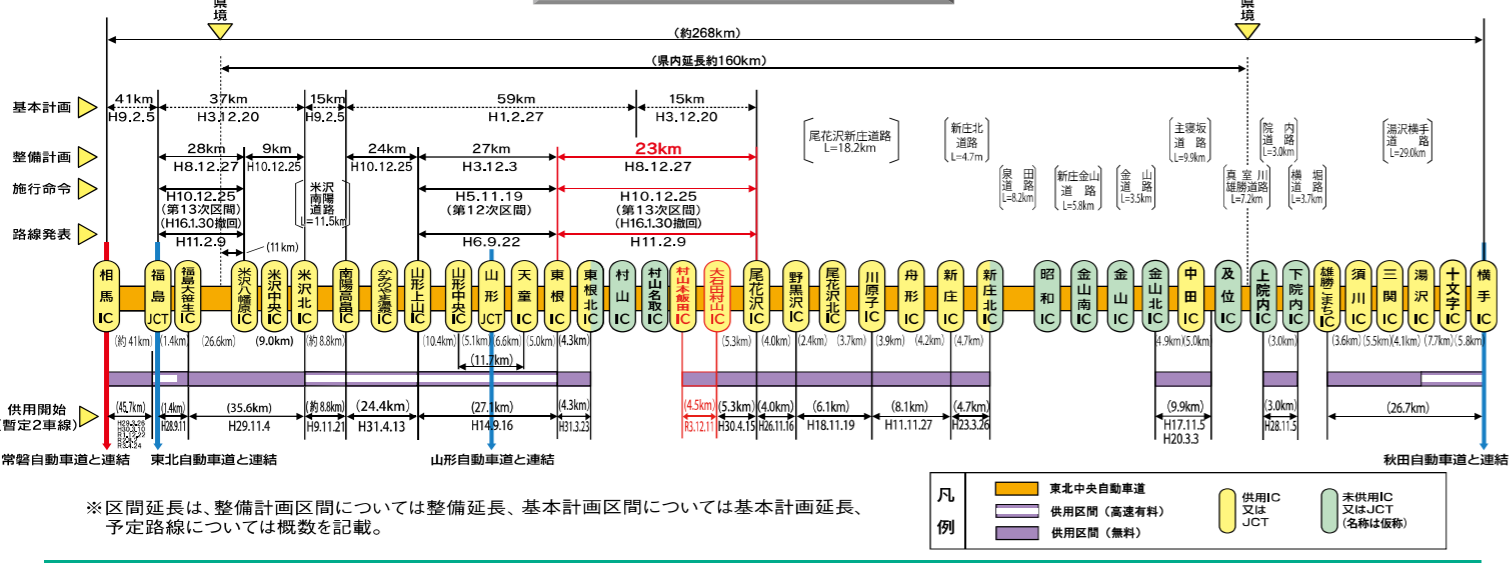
県境

県境

(約268km)

(県内延長約160km)

基本計画
41km H9.2.5
37km H3.12.20
15km H9.2.5
59km H1.2.27
15km H3.12.20

整備計画
28km H8.12.27
9km H10.12.25
24km H10.12.25
27km H3.12.3
23km H8.12.27

施行命令
H10.12.25 (第13次区間) (H16.1.30撤回)
H5.11.19 (第12次区間)
H10.12.25 (第13次区間) (H16.1.30撤回)

路線発表
H11.2.9
(11km)
H6.9.22
H11.2.9

米沢南陽道路 L=11.5km

尾花沢新庄道路 L=18.2km

新庄北道路 L=4.7m

泉田道路 L=8.2km

新庄金山道路 L=5.8km

金山道路 L=3.5km

主寝坂道路 L=9.9km

真室川雄勝道路 L=7.2km

院内道路 L=3.0km

横堀道路 L=3.7km

湯沢横手道路 L=29.0km

相馬IC
福島JCT
福島大笹生IC
米沢八幡原IC
米沢中央IC
米沢北IC
南陽高畠IC
かみのやま温泉IC
山形上山IC
山形中央IC
山形JCT
天童IC
東根IC
東根北IC
村山IC
村山名取IC
村山本飯田IC
大石田村山IC
尾花沢IC
野黒沢IC
尾花沢北IC
川原子IC
舟形IC
新庄IC
新庄北IC
昭和IC
金山南IC
金山IC
金山北IC
中田IC
及位IC
上院内IC
下院内IC
雄勝こまちIC
須川IC
三関IC
湯沢IC
十文字IC
横手IC

(約41km) (1.4km) (26.6km) (9.0km) (約8.8km) (10.4km) (5.1km) (6.6km) (5.0km) (4.3km) (11.7km) (5.3km) (4.0km) (2.4km) (3.7km) (3.9km) (4.2km) (4.7km) 4.9km (5.0km) (3.0km) (3.6km) (5.5km) (4.1km) (7.7km) (5.8km)

供用開始 (暫定2車線)
(45.7km) (1.4km) (35.6km) (約8.8km) (24.4km) (27.1km) (4.3km) (4.5km) (5.3km) (4.0km) (6.1km) (8.1km) (4.7km) (9.9km) (3.0km) (26.7km)
H28.9.11 H29.11.4 H9.11.21 H31.4.13 H14.9.16 H31.3.23 R3.12.11 H30.4.15 H26.11.16 H18.11.19 H11.11.27 H23.3.26 H17.11.5 H20.3.3 H28.11.5

常磐自動車道と連結
東北自動車道と連結
山形自動車道と連結
秋田自動車道と連結

※区間延長は、整備計画区間については整備延長、基本計画区間については基本計画延長、予定路線については概数を記載。

凡例
東北中央自動車道
供用区間(高速有料)
供用区間(無料)
供用IC又はJCT
未供用IC又はJCT(名称は仮称)